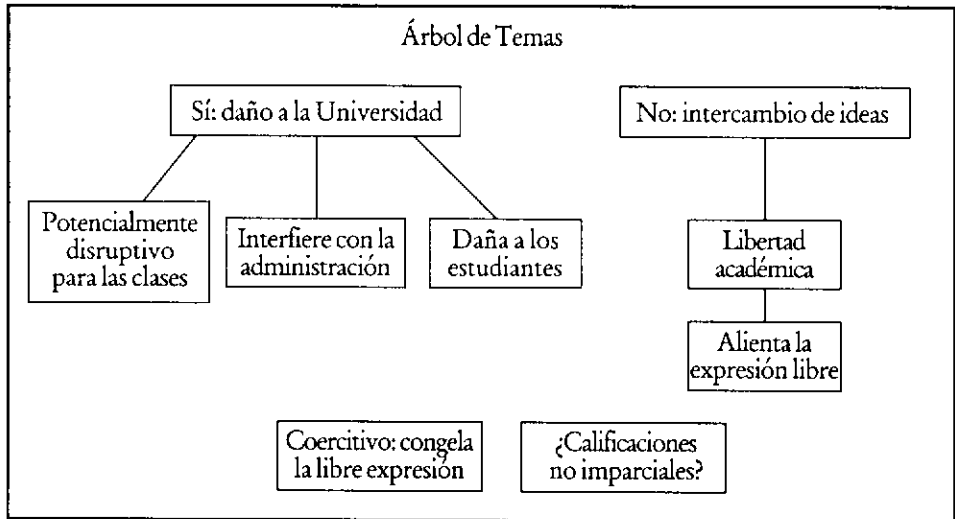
Árbol de Temas

Sí: daño a la Universidad

No: intercambio de ideas

Potencialmente disruptivo para las clases

Interfiere con la administración

Daña a los estudiantes

Libertad académica

Alienta la expresión libre

Coercitivo: congela la libre expresión

¿Calificaciones no imparciales?